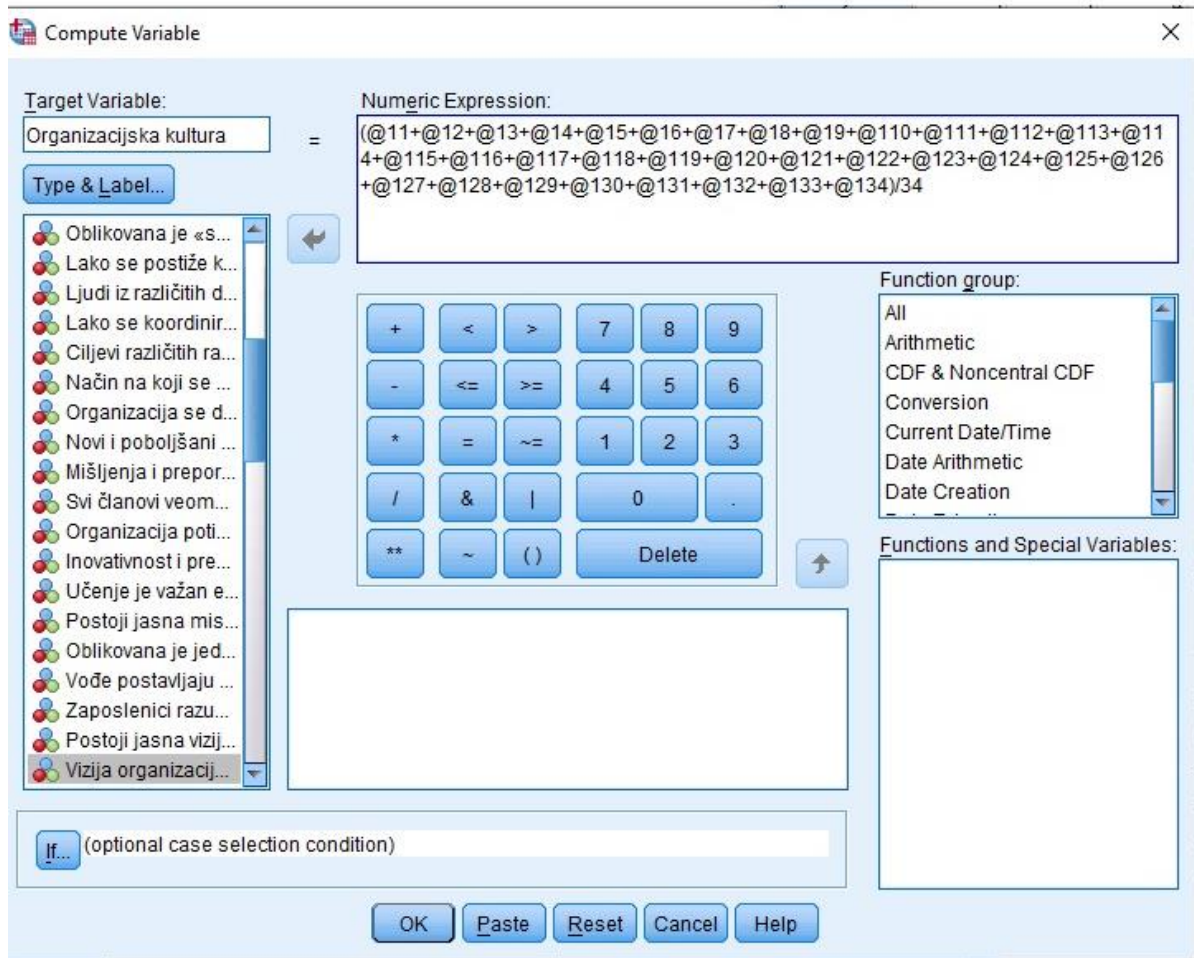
Compute Variable

×

Target Variable:

Organizacijska kultura

=

Numeric Expression:

(@11+@12+@13+@14+@15+@16+@17+@18+@19+@110+@111+@112+@113+@114+@115+@116+@117+@118+@119+@120+@121+@122+@123+@124+@125+@126+@127+@128+@129+@130+@131+@132+@133+@134)/34

Type & Label...

Oblikovana je «s...
Lako se postiže k...
Ljudi iz različitih d...
Lako se koordinir...
Ciljevi različitih ra...
Način na koji se ...
Organizacija se d...
Novi i poboljšani ...
Mišljenja i prepor...
Svi članovi veom...
Organizacija poti...
Inovativnost i pre...
Učenje je važan e...
Postoji jasna mis...
Oblikovana je jed...
Vođe postavljaju ...
Zaposlenici razu...
Postoji jasna vizij...
Vizija organizacij...

| + | < | > | 7 | 8 | 9 |
|---|---|---|---|---|---|
| - | <= | >= | 4 | 5 | 6 |
| * | = | ~= | 1 | 2 | 3 |
| / | & | \| | 0 | | . |
| ** | ~ | ( ) | Delete | | |

Function group:

All
Arithmetic
CDF & Noncentral CDF
Conversion
Current Date/Time
Date Arithmetic
Date Creation

Functions and Special Variables:

If... (optional case selection condition)

OK Paste Reset Cancel Help